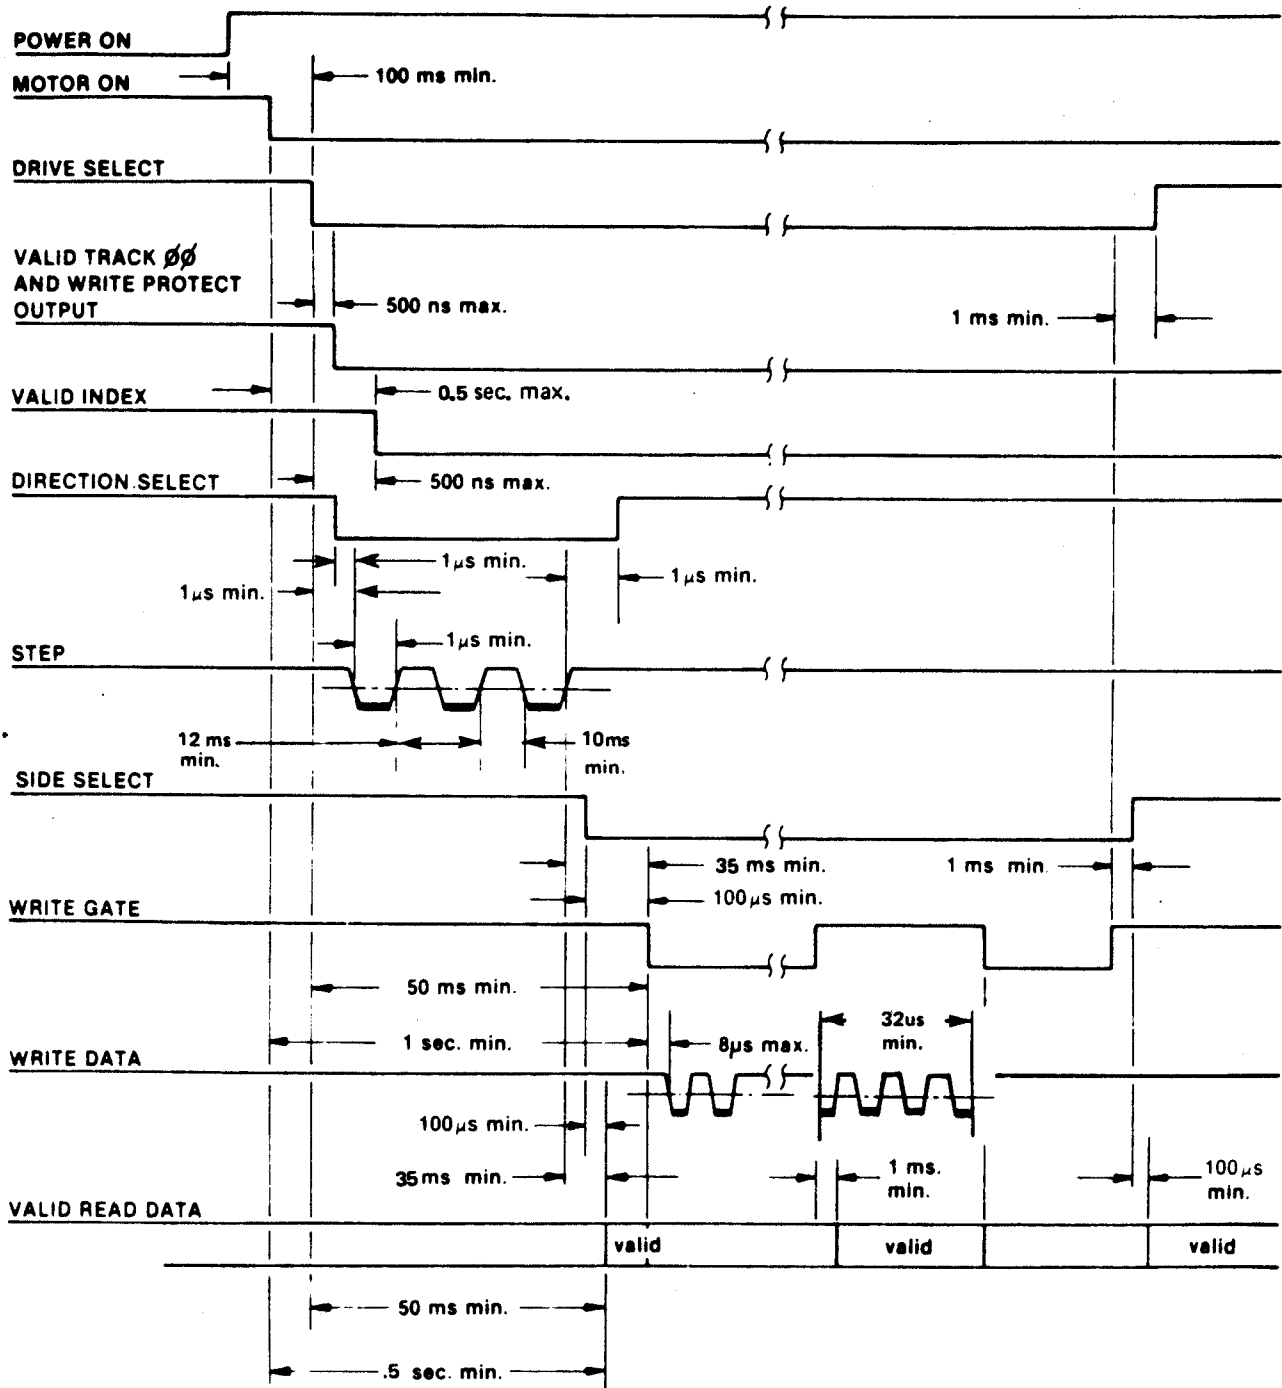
POWER ON

MOTOR ON

100 ms min.

DRIVE SELECT

VALID TRACK ØØ AND WRITE PROTECT OUTPUT

500 ns max.

1 ms min.

VALID INDEX

0.5 sec. max.

DIRECTION SELECT

500 ns max.

1$\mu$s min.

1$\mu$s min.

1$\mu$s min.

STEP

1$\mu$s min.

12 ms min.

10ms min.

SIDE SELECT

35 ms min.

1 ms min.

100$\mu$s min.

WRITE GATE

50 ms min.

1 sec. min.

32us min.

WRITE DATA

8$\mu$s max.

100$\mu$s min.

35ms min.

1 ms. min.

100$\mu$s min.

VALID READ DATA

valid

valid

valid

50 ms min.

.5 sec. min.